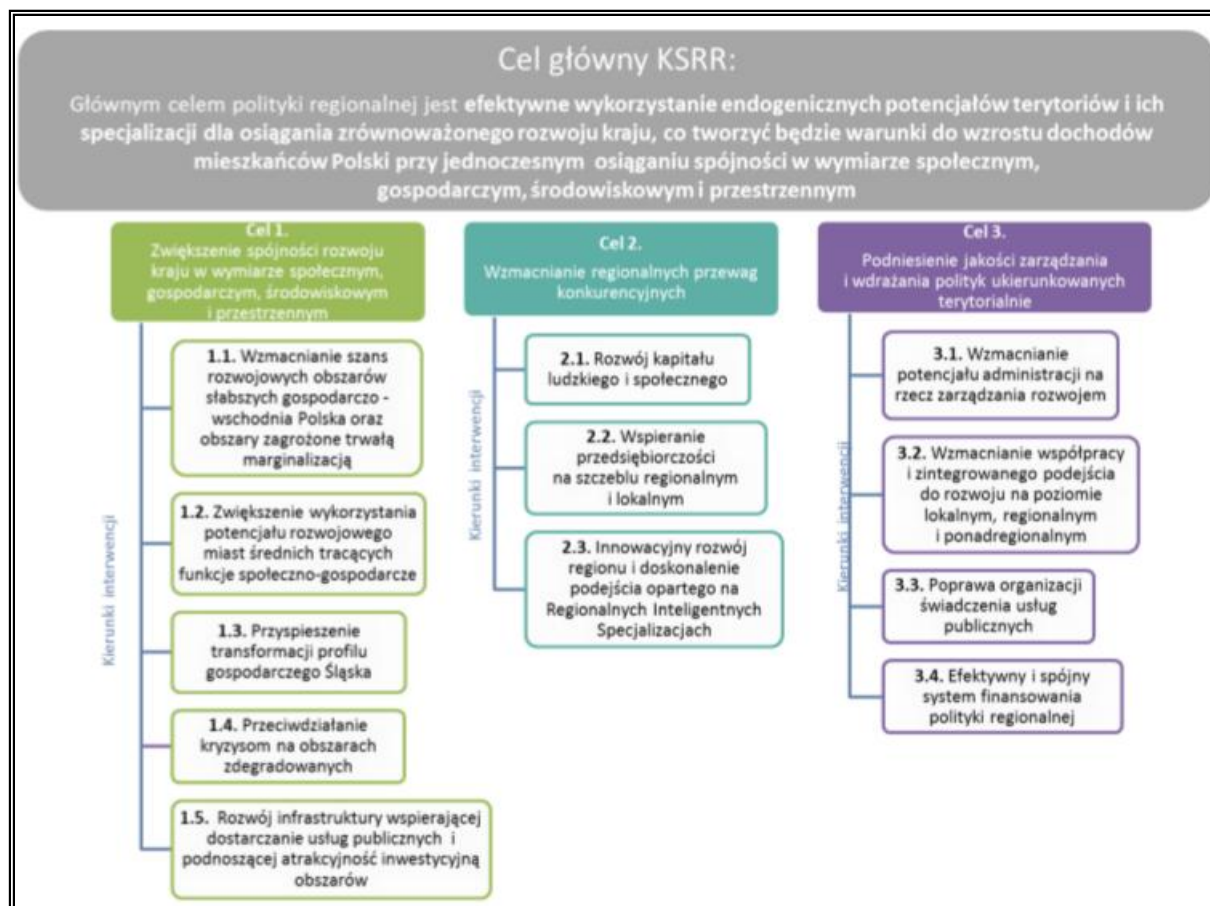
Cel główny KSRR:

Głównym celem polityki regionalnej jest efektywne wykorzystanie endogenicznych potencjałów terytoriów i ich specjalizacji dla osiągania zrównoważonego rozwoju kraju, co tworzyć będzie warunki do wzrostu dochodów mieszkańców Polski przy jednoczesnym osiąganiu spójności w wymiarze społecznym, gospodarczym, środowiskowym i przestrzennym

Cel 1.
Zwiększenie spójności rozwoju kraju w wymiarze społecznym, gospodarczym, środowiskowym i przestrzennym

Kierunki interwencji

1.1. Wzmacnianie szans rozwojowych obszarów słabszych gospodarczo - wschodnia Polska oraz obszary zagrożone trwałą marginalizacją

1.2. Zwiększenie wykorzystania potencjału rozwojowego miast średnich tracących funkcje społeczno-gospodarcze

1.3. Przyspieszenie transformacji profilu gospodarczego Śląska

1.4. Przeciwdziałanie kryzysom na obszarach zdegradowanych

1.5. Rozwój infrastruktury wspierającej dostarczanie usług publicznych i podnoszącej atrakcyjność inwestycyjną obszarów

Cel 2.
Wzmacnianie regionalnych przewag konkurencyjnych

Kierunki interwencji

2.1. Rozwój kapitału ludzkiego i społecznego

2.2. Wspieranie przedsiębiorczości na szczeblu regionalnym i lokalnym

2.3. Innowacyjny rozwój regionu i doskonalenie podejścia opartego na Regionalnych Inteligentnych Specjalizacjach

Cel 3.
Podniesienie jakości zarządzania i wdrażania polityk ukierunkowanych terytorialnie

Kierunki interwencji

3.1. Wzmacnianie potencjału administracji na rzecz zarządzania rozwojem

3.2. Wzmacnianie współpracy i zintegrowanego podejścia do rozwoju na poziomie lokalnym, regionalnym i ponadregionalnym

3.3. Poprawa organizacji świadczenia usług publicznych

3.4. Efektywny i spójny system finansowania polityki regionalnej